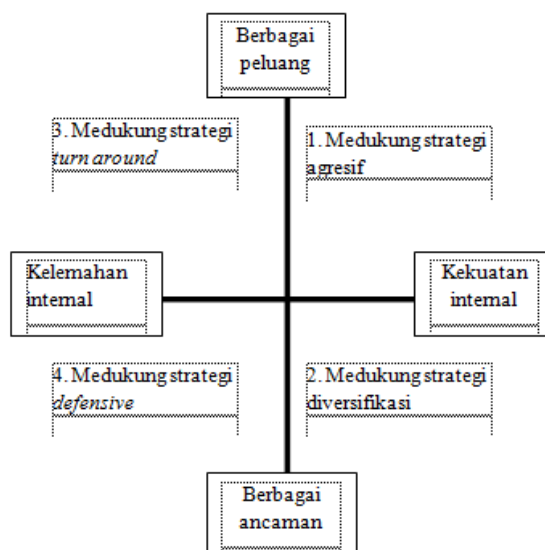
Berbagai peluang

3. Medukung strategi *turn around*

1. Medukung strategi agresif

Kelemahan internal

Kekuatan internal

4. Medukung strategi *defensive*

2. Medukung strategi diversifikasi

Berbagai ancaman